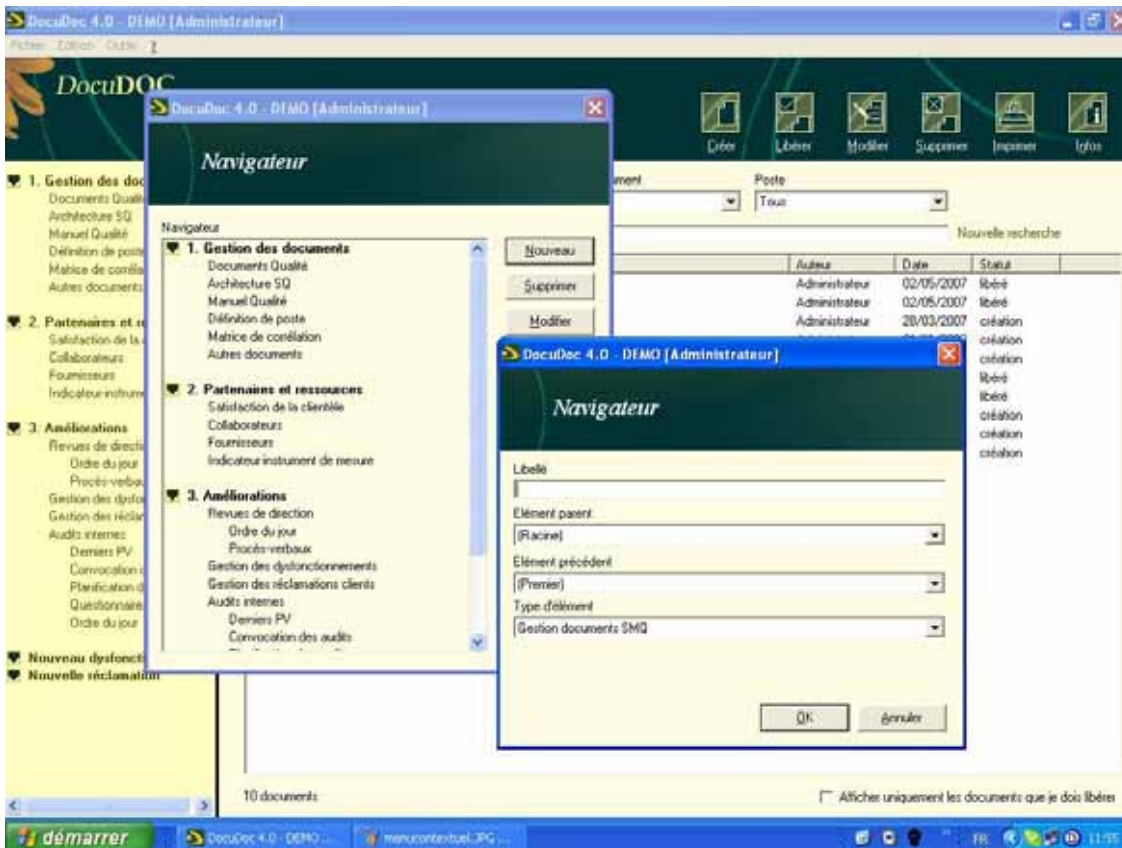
DocuDoc 4.0 - DEMO [Administrateur]
Fichier Edition Outils ?

DocuDOC

Créer Libérer Modifier Supprimer Imprimer Infos

1. Gestion des doc
Documents Qualit
Architecture SQ
Manuel Qualité
Définition de poste
Matrice de corréla
Autres documents

2. Partenaires et r
Satisfaction de la
Collaborateurs
Fournisseurs
Indicateur instrum

3. Améliorations
Revues de directi
Ordre du jour
Procès-verbau
Gestion des dysfon
Gestion des réclam
Audits internes
Derniers PV
Convocation
Planification d
Questionnaire
Ordre du jour

Nouveau dysfoncti
Nouvelle réclamation

ment
Poste
Tous
Nouvelle recherche

| Auteur | Date | Statut |
|---|---|---|
| Administrateur | 02/05/2007 | libéré |
| Administrateur | 02/05/2007 | libéré |
| Administrateur | 28/03/2007 | création |
| | | création |
| | | création |
| | | libéré |
| | | libéré |
| | | création |
| | | création |
| | | création |

10 documents
Afficher uniquement les documents que je dois libérer

DocuDoc 4.0 - DEMO [Administrateur]
Navigateur
Navigateur
1. Gestion des documents
Documents Qualité
Architecture SQ
Manuel Qualité
Définition de poste
Matrice de corrélation
Autres documents
2. Partenaires et ressources
Satisfaction de la clientèle
Collaborateurs
Fournisseurs
Indicateur instrument de mesure
3. Améliorations
Revues de direction
Ordre du jour
Procès-verbaux
Gestion des dysfonctionnements
Gestion des réclamations clients
Audits internes
Derniers PV
Convocation des audits
Nouveau
Supprimer
Modifier

DocuDoc 4.0 - DEMO [Administrateur]
Navigateur
Libellé
Elément parent
(Racine)
Elément précédent
(Premier)
Type d'élément
Gestion documents SMQ
OK
Annuler

démarrer
DocuDoc 4.0 - DEMO...
menucontextuel.JPG...
FR 11:55